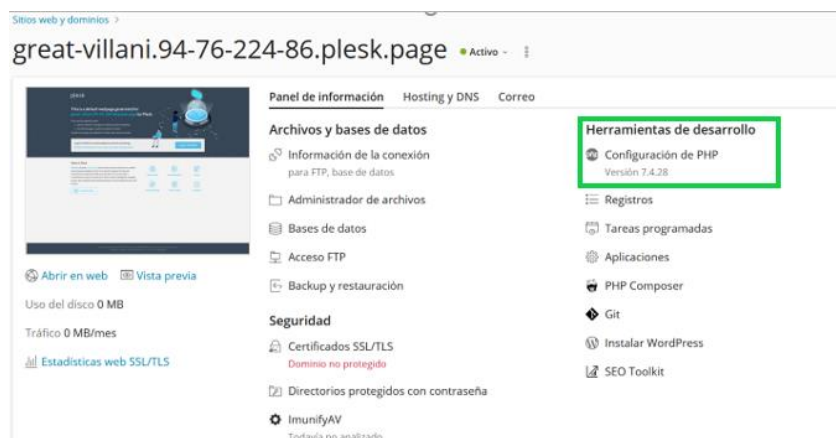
Sitios web y dominios >

great-villani.94-76-224-86.plesk.page • Activo ⌄ ⋮

Panel de información Hosting y DNS Correo

Archivos y bases de datos

Información de la conexión
para FTP, base de datos

Administrador de archivos

Bases de datos

Acceso FTP

Backup y restauración

Seguridad

Certificados SSL/TLS
Dominio no protegido

Directorios protegidos con contraseña

ImunifyAV
Todavía no analizado

Herramientas de desarrollo

Configuración de PHP
Versión 7.4.28

Registros

Tareas programadas

Aplicaciones

PHP Composer

Git

Instalar WordPress

SEO Toolkit

Abrir en web Vista previa

Uso del disco 0 MB

Tráfico 0 MB/mes

Estadísticas web SSL/TLS